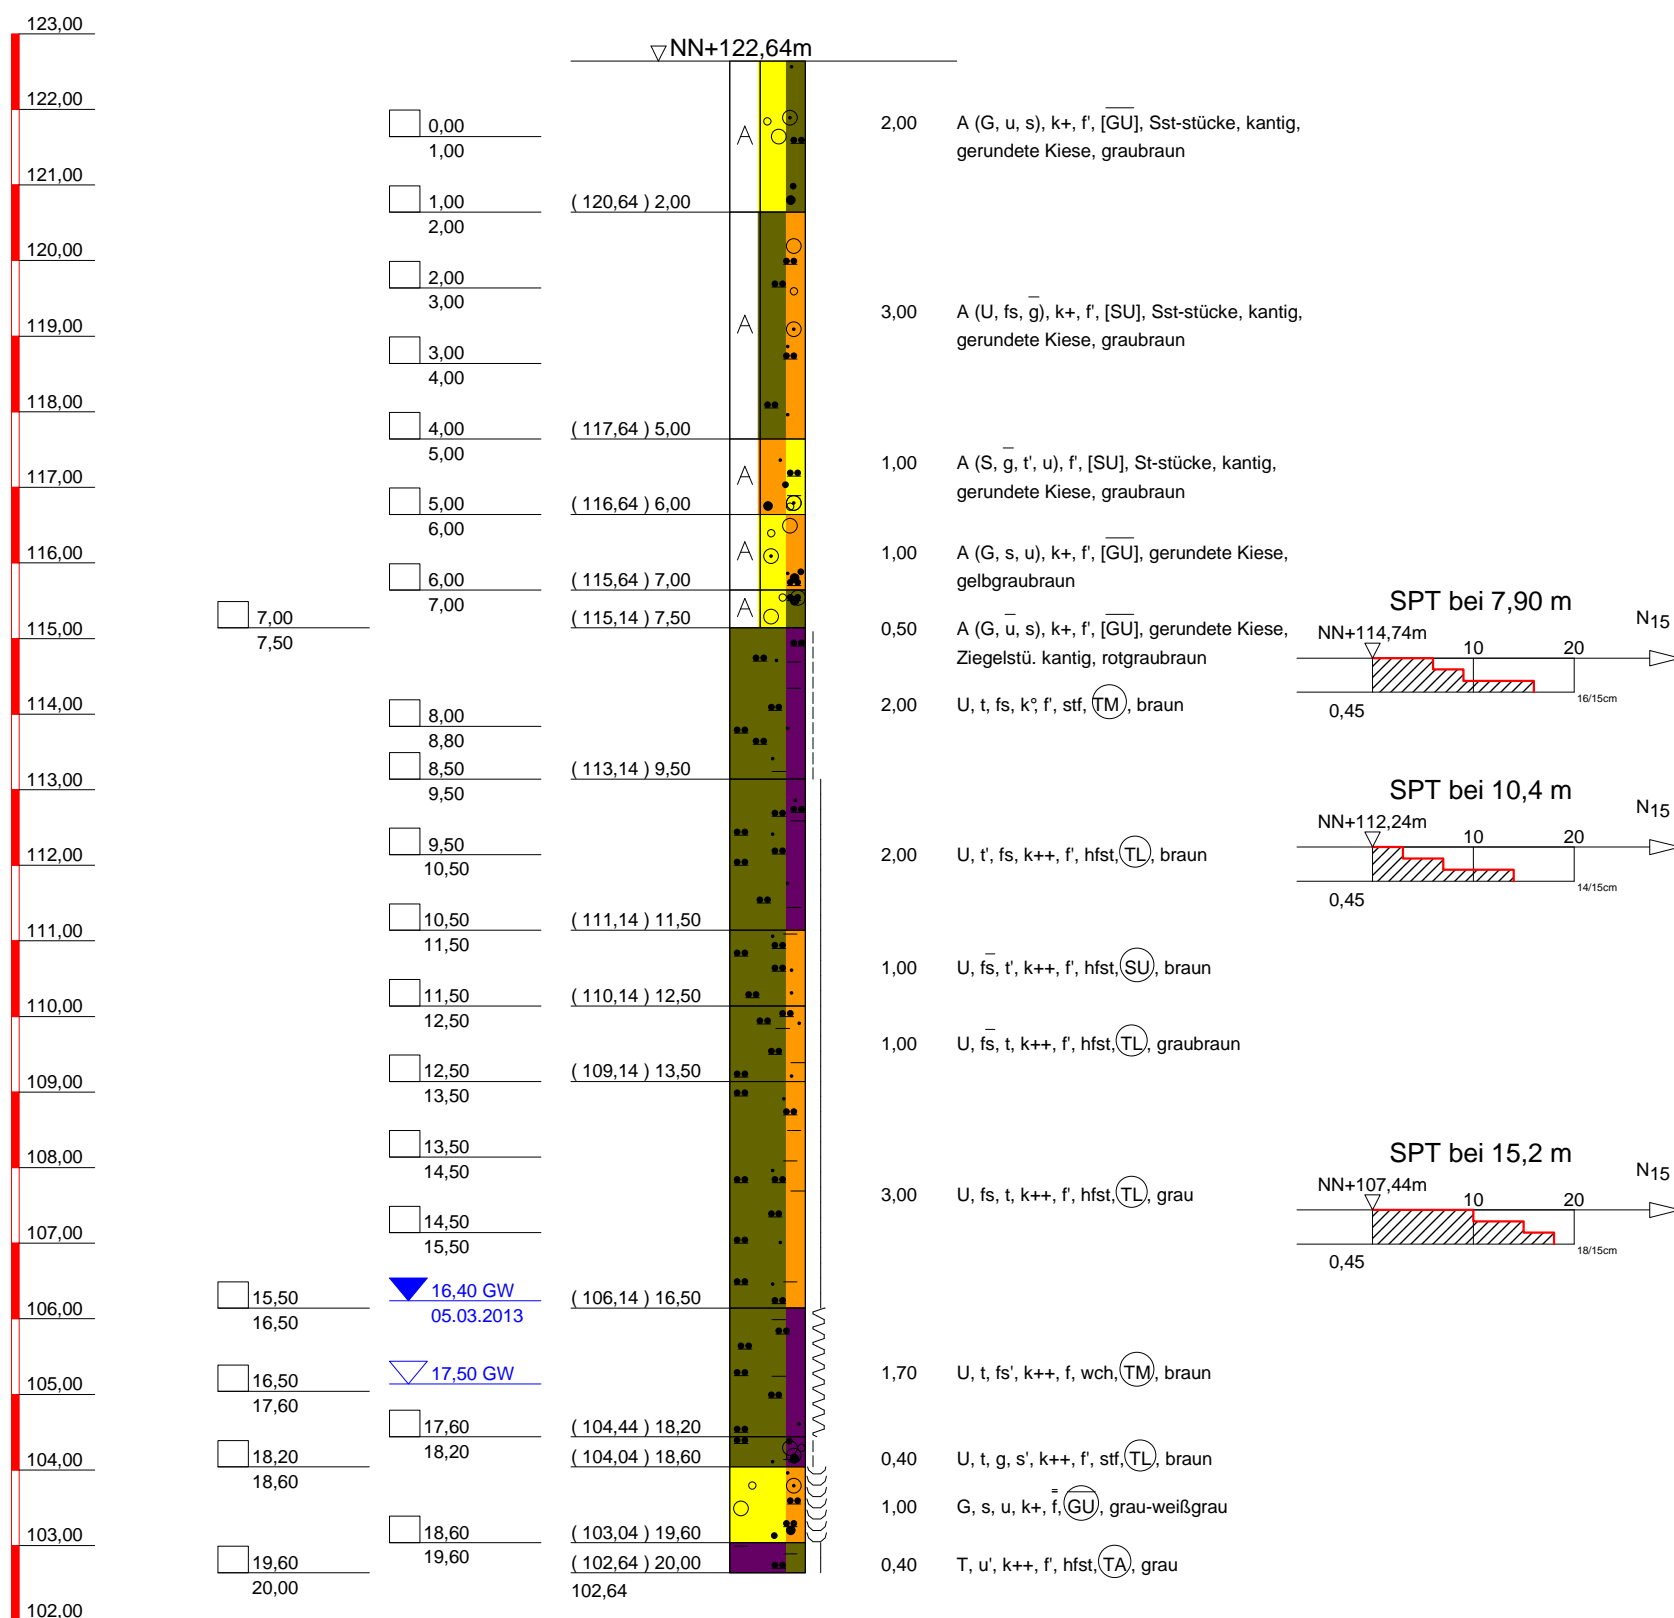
123,00
122,00
121,00
120,00
119,00
118,00
117,00
116,00
115,00
114,00
113,00
112,00
111,00
110,00
109,00
108,00
107,00
106,00
105,00
104,00
103,00
102,00

NN+122,64m

0,00
1,00

1,00
2,00
( 120,64 ) 2,00

2,00
3,00

3,00
4,00

4,00
5,00
( 117,64 ) 5,00

5,00
6,00
( 116,64 ) 6,00

6,00
7,00
( 115,64 ) 7,00

7,00
7,50
( 115,14 ) 7,50

8,00
8,80

8,50
9,50
( 113,14 ) 9,50

9,50
10,50

10,50
11,50
( 111,14 ) 11,50

11,50
12,50
( 110,14 ) 12,50

12,50
13,50
( 109,14 ) 13,50

13,50
14,50

14,50
15,50

15,50
16,50
16,40 GW
05.03.2013
( 106,14 ) 16,50

16,50
17,60
17,50 GW

17,60
18,20
( 104,44 ) 18,20

18,20
18,60
( 104,04 ) 18,60

18,60
19,60
( 103,04 ) 19,60

19,60
20,00
( 102,64 ) 20,00
102,64

A
A
A
A
A

2,00 A (G, u, s), k+, f', [GU], Sst-stücke, kantig, gerundete Kiese, graubraun

3,00 A (U, fs, g), k+, f', [SU], Sst-stücke, kantig, gerundete Kiese, graubraun

1,00 A (S, g, t', u), f', [SU], St-stücke, kantig, gerundete Kiese, graubraun

1,00 A (G, s, u), k+, f', [GU], gerundete Kiese, gelbgraubraun

0,50 A (G, u, s), k+, f', [GU], gerundete Kiese, Ziegelstü. kantig, rotgraubraun

2,00 U, t, fs, k°, f', stf, TM, braun

2,00 U, t', fs, k++, f', hfst, TL, braun

1,00 U, fs, t', k++, f', hfst, SU, braun

1,00 U, fs, t, k++, f', hfst, TL, graubraun

3,00 U, fs, t, k++, f', hfst, TL, grau

1,70 U, t, fs', k++, f, wch, TM, braun

0,40 U, t, g, s', k++, f', stf, TL, braun

1,00 G, s, u, k+, f, GU, grau-weißgrau

0,40 T, u', k++, f', hfst, TA, grau

SPT bei 7,90 m
NN+114,74m
N15
10
20
0,45
16/15cm

SPT bei 10,4 m
NN+112,24m
N15
10
20
0,45
14/15cm

SPT bei 15,2 m
NN+107,44m
N15
10
20
0,45
18/15cm